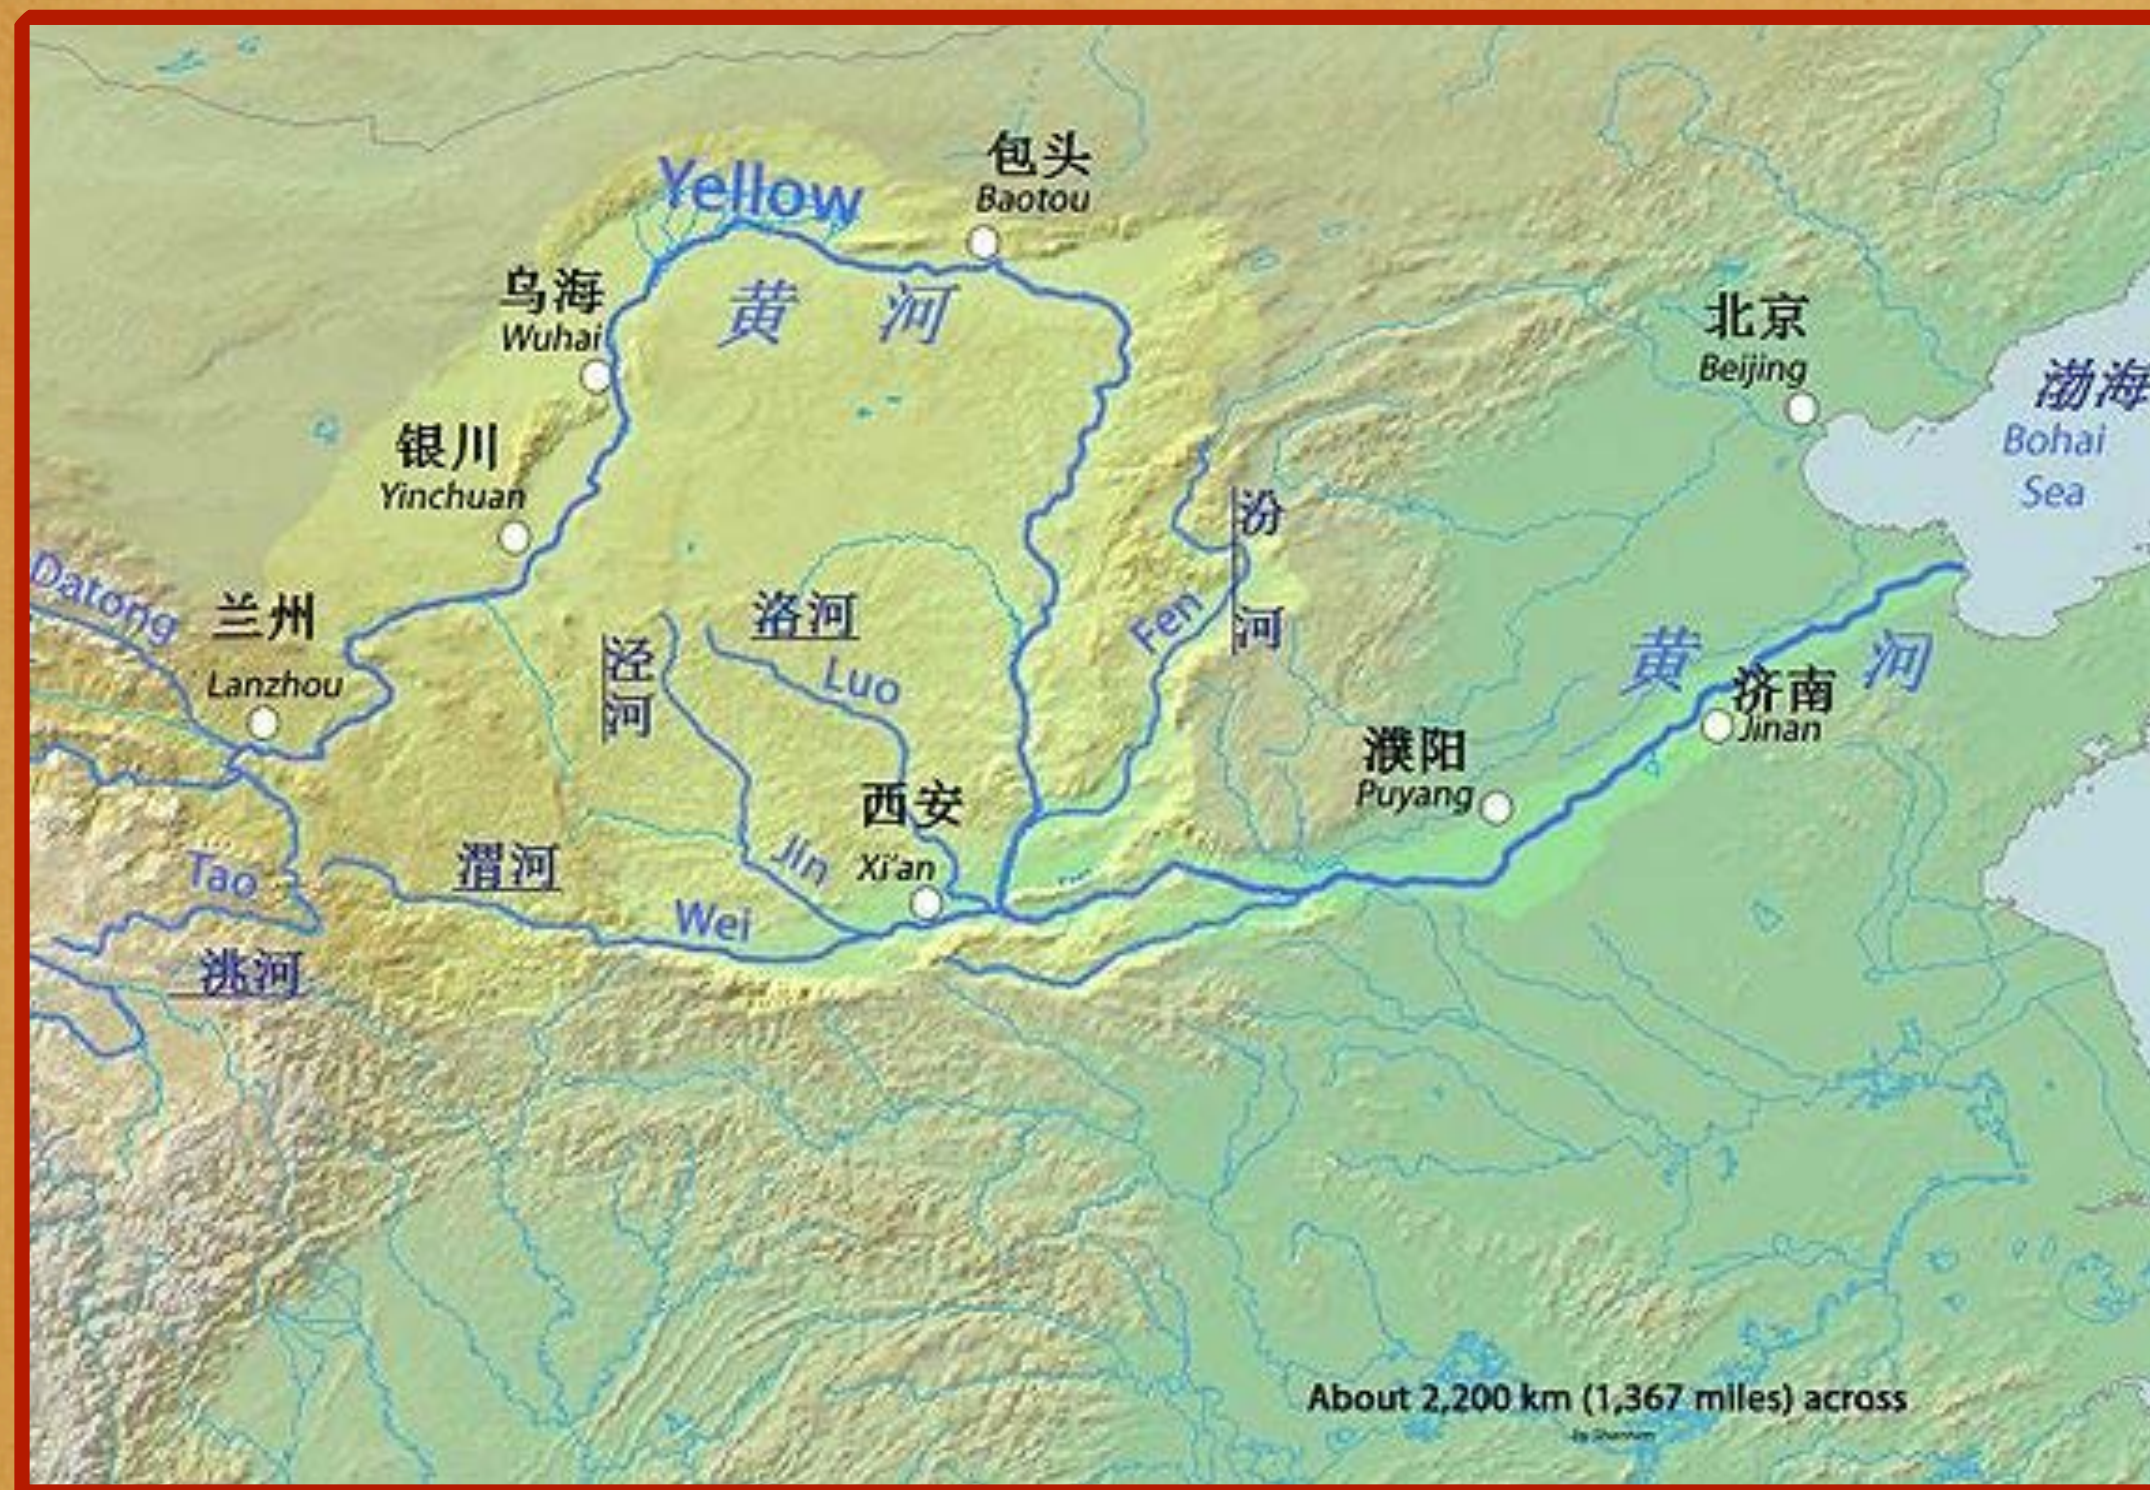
Yellow
包头
Baotou
乌海
Wuhai
黄 河
北京
Beijing
渤海
Bohai
Sea
银川
Yinchuan
汾
河
Fen
Datong
兰州
Lanzhou
洛河
Luo
泾
河
黄
济南
Jinan
河
濮阳
Puyang
西安
Xi'an
Jin
Tao
渭河
Wei
洮河
About 2,200 km (1,367 miles) across
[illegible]